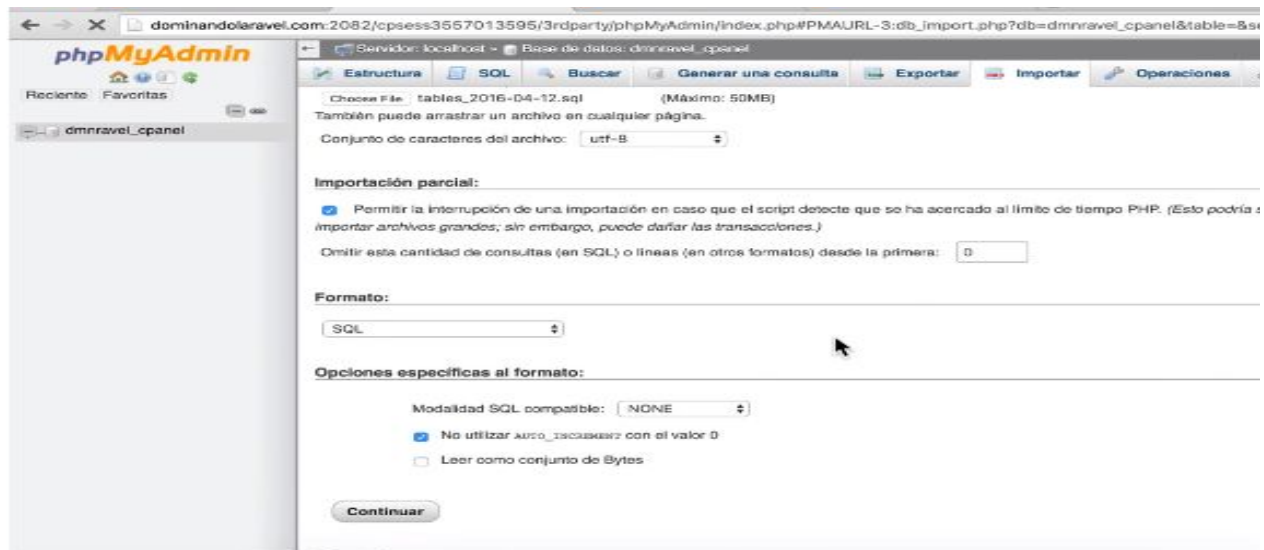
dominandolaravel.com:2082/cpsess3557013595/3rdparty/phpMyAdmin/index.php#PMAURL-3:db_import.php?db=dmnravel_cpanel&table=&s

phpMyAdmin

Reciente Favoritas

dmnravel_cpanel

Servidor: localhost » Base de datos: dmnravel_cpanel

Estructura SQL Buscar Generar una consulta Exportar Importar Operaciones

Choose File tables_2016-04-12.sql (Máximo: 50MB)

También puede arrastrar un archivo en cualquier página.

Conjunto de caracteres del archivo: utf-8

Importación parcial:

Permitir la interrupción de una importación en caso que el script detecte que se ha acercado al límite de tiempo PHP. (Esto podría s importar archivos grandes; sin embargo, puede dañar las transacciones.)

Omitir esta cantidad de consultas (en SQL) o líneas (en otros formatos) desde la primera: 0

Formato:

SQL

Opciones específicas al formato:

Modalidad SQL compatible: NONE

No utilizar AUTO_INCREMENT con el valor 0

Leer como conjunto de Bytes

Continuar